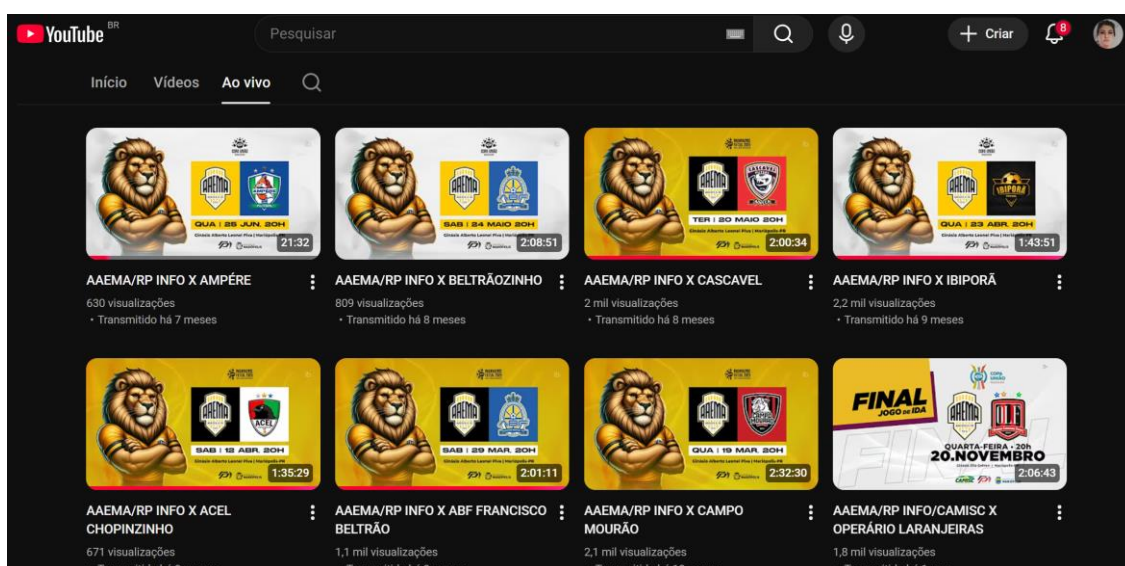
YouTube BR

Pesquisar

+ Criar

8

Início Vídeos Ao vivo

AEMA

QUA | 25 JUN. 20H

21:32

AAEMA/RP INFO X AMPÉRE

630 visualizações
• Transmitido há 7 meses

AEMA

SAB | 24 MAIO 20H

2:08:51

AAEMA/RP INFO X BELTRÃOZINHO

809 visualizações
• Transmitido há 8 meses

AEMA

CASCAVEL

TER | 20 MAIO 20H

2:00:34

AAEMA/RP INFO X CASCAVEL

2 mil visualizações
• Transmitido há 8 meses

AEMA

IBIPORÃ

QUA | 23 ABR. 20H

1:43:51

AAEMA/RP INFO X IBIPORÃ

2,2 mil visualizações
• Transmitido há 9 meses

AEMA

ACEL

SAB | 12 ABR. 20H

1:35:29

AAEMA/RP INFO X ACEL CHOPINZINHO

671 visualizações

AEMA

SAB | 29 MAR. 20H

2:01:11

AAEMA/RP INFO X ABF FRANCISCO BELTRÃO

1,1 mil visualizações

AEMA

QUA | 19 MAR. 20H

2:32:30

AAEMA/RP INFO X CAMPO MOURÃO

2,1 mil visualizações

FINAL JOGO DE IDA

AEMA

QUARTA-FEIRA • 20h
20.NOVEMBRO

2:06:43

AAEMA/RP INFO/CAMISC X OPERÁRIO LARANJEIRAS

1,8 mil visualizações